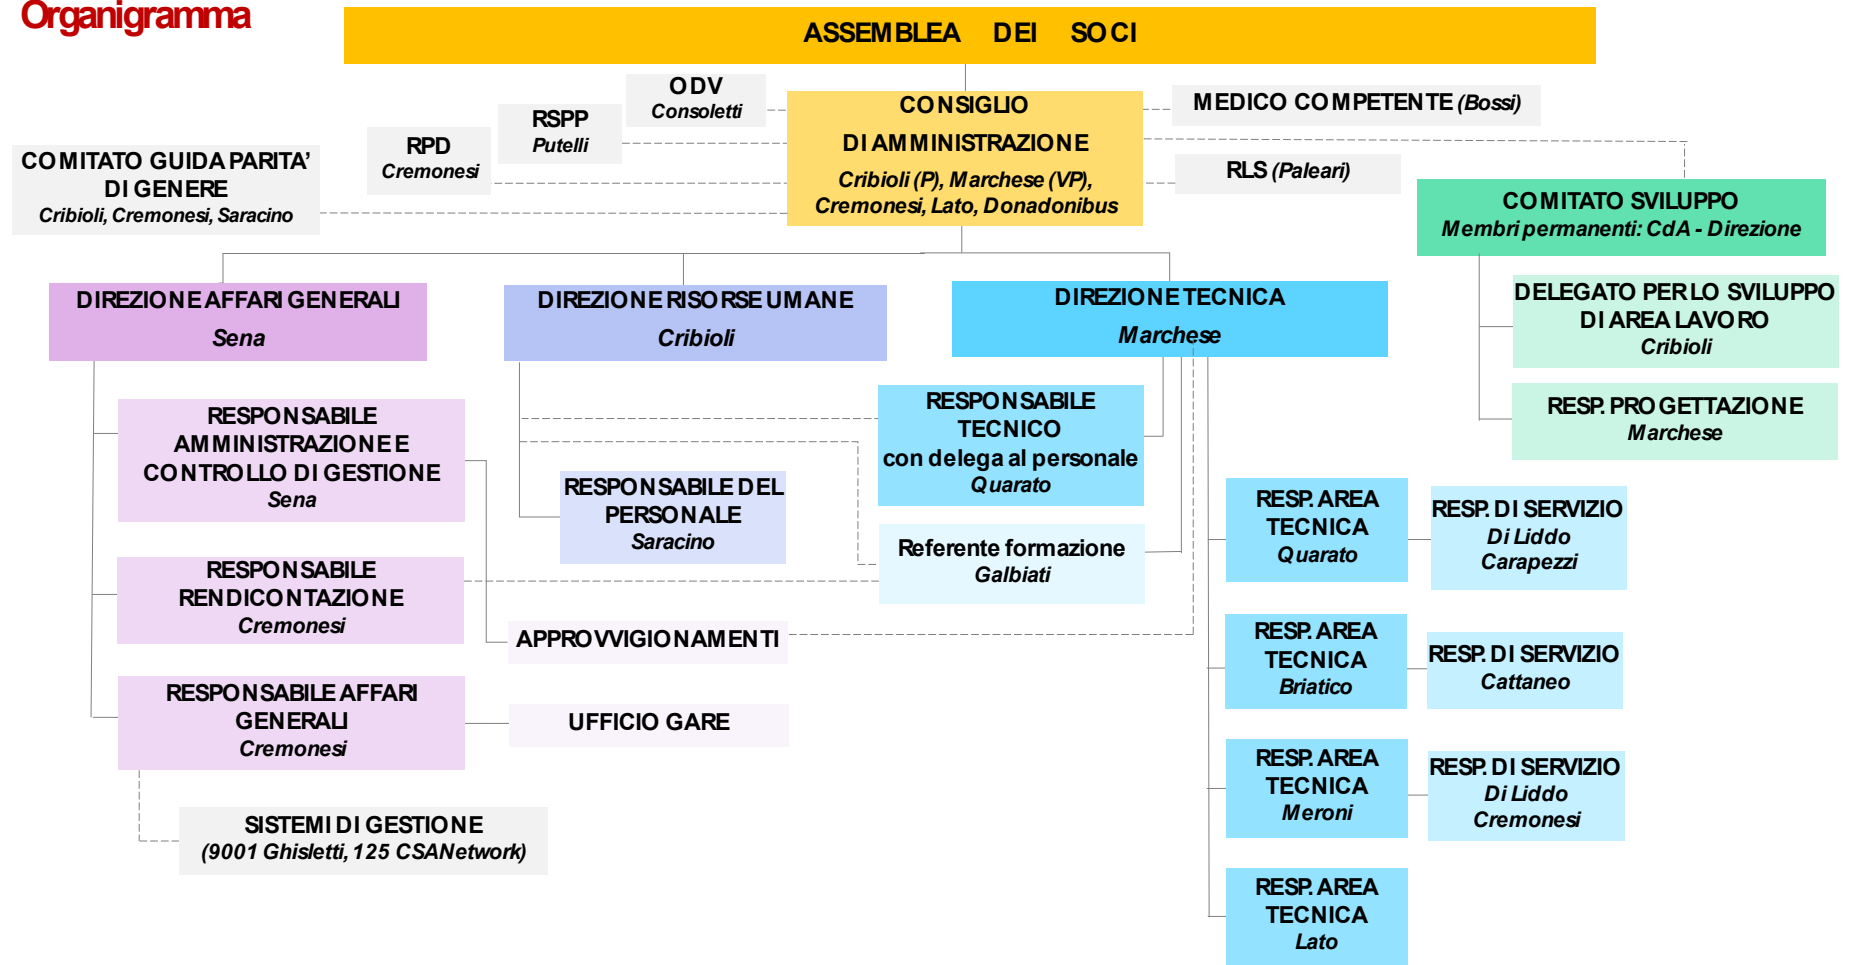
Organigramma

ASSEMBLEA DEI SOCI

ODV
Consoletti

RSPP
Putelli

RPD
Cremonesi

COMITATO GUIDA PARITA' DI GENERE
Cribioli, Cremonesi, Saracino

CONSIGLIO DI AMMINISTRAZIONE
Cribioli (P), Marchese (VP), Cremonesi, Lato, Donadonibus

MEDICO COMPETENTE (Bossi)

RLS (Paleari)

COMITATO SVILUPPO
Membri permanenti: CdA - Direzione

DELEGATO PER LO SVILUPPO DI AREA LAVORO
Cribioli

RESP. PROGETTAZIONE
Marchese

DIREZIONE AFFARI GENERALI
Sena

DIREZIONE RISORSE UMANE
Cribioli

DIREZIONE TECNICA
Marchese

RESPONSABILE AMMINISTRAZIONE E CONTROLLO DI GESTIONE
Sena

RESPONSABILE RENDICONTAZIONE
Cremonesi

RESPONSABILE AFFARI GENERALI
Cremonesi

SISTEMI DI GESTIONE
(9001 Ghisletti, 125 CSANetwork)

RESPONSABILE DEL PERSONALE
Saracino

APPROVVIGIONAMENTI

UFFICIO GARE

RESPONSABILE TECNICO con delega al personale
Quarato

Referente formazione
Galbiati

RESP. AREA TECNICA
Quarato

RESP. DI SERVIZIO
Di Liddo
Carapezzi

RESP. AREA TECNICA
Briatico

RESP. DI SERVIZIO
Cattaneo

RESP. AREA TECNICA
Meroni

RESP. DI SERVIZIO
Di Liddo
Cremonesi

RESP. AREA TECNICA
Lato